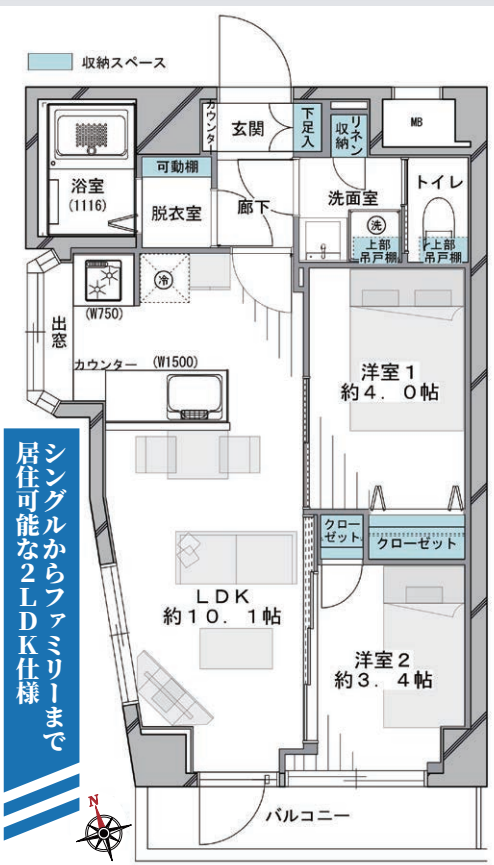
収納スペース

カウンター

玄関

下足入

リネン収納

MB

浴室
(1116)

可動棚

脱衣室

廊下

洗面室

トイレ

洗

上部吊戸棚

上部吊戸棚

冷

(W750)

出窓

カウンター (W1500)

洋室１
約４．０帖

シングルからファミリーまで居住可能な２ＬＤＫ仕様

クローゼット

クローゼット

ＬＤＫ
約１０．１帖

洋室２
約３．４帖

N

バルコニー